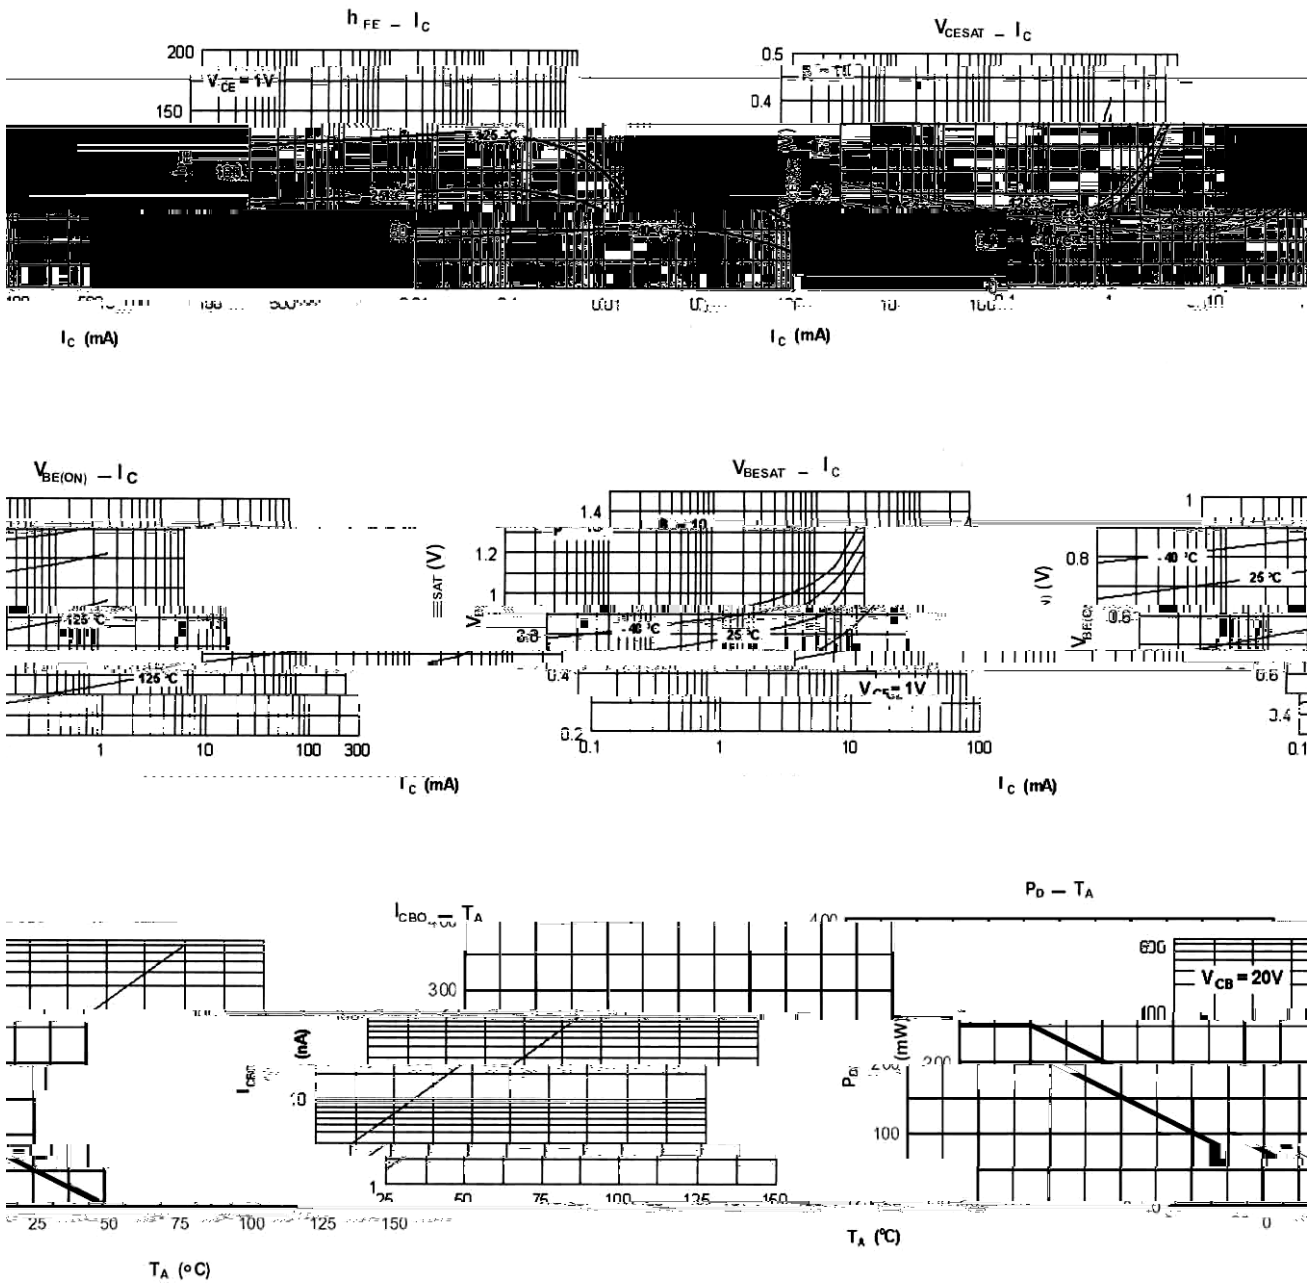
$h_{FE}$ – $I_C$

200

$V_{CE}$ = 1V

150

125 °C

$I_C$ (mA)

$V_{CESAT}$ – $I_C$

0.5

0.4

$I_C$ (mA)

$V_{BE(ON)}$ – $I_C$

125 °C

125 °C

1 10 100 300

$I_C$ (mA)

$V_{BESAT}$ – $I_C$

1.4

β = 10

1.2

1

- 40 °C

25 °C

0.4

$V_{CE}$ = 1V

0.2

0.1 1 10 100

$I_C$ (mA)

1

0.8

- 40 °C

25 °C

0.6

0.6

0.4

0.1

$I_{CBO}$ – $T_A$

400

300

$I_{CBO}$ (nA)

10

1

25 50 75 100 125 150

$P_D$ – $T_A$

400

$V_{CB}$ = 20V

$P_D$ (mW)

200

100

25 50 75 100 125 150

$T_A$ (°C)

$T_A$ (°C)